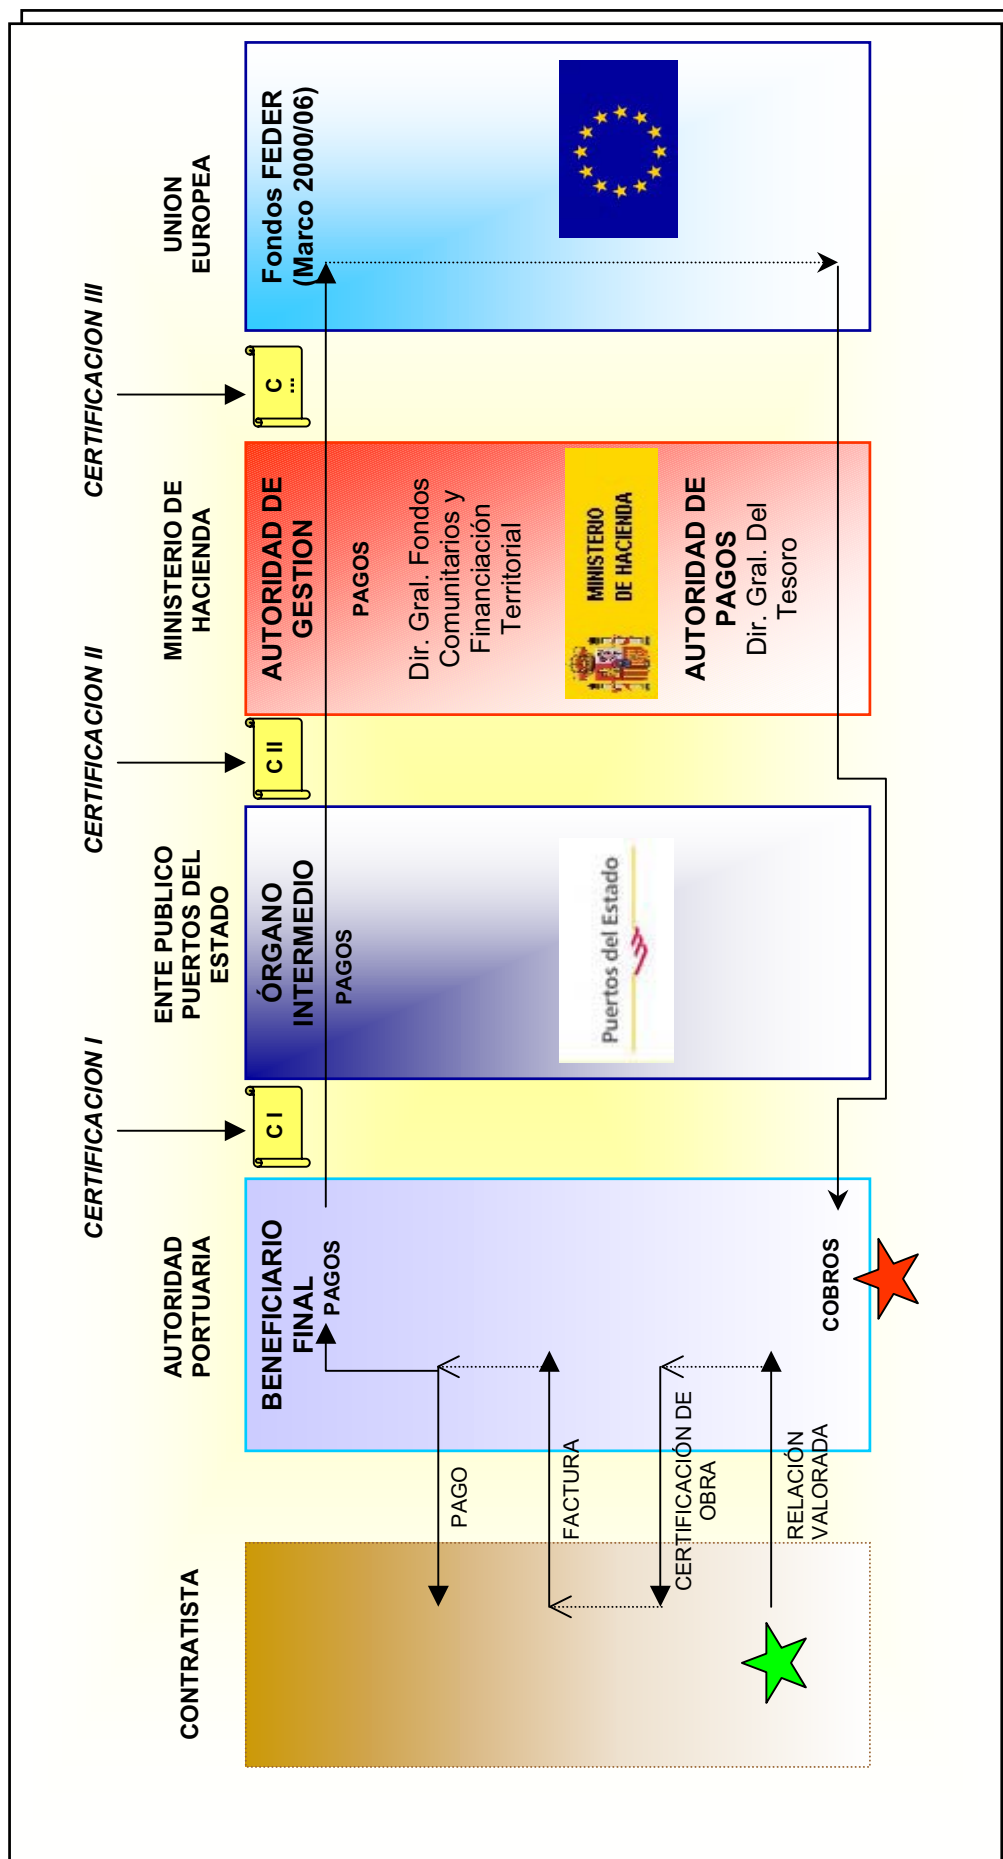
UNION EUROPEA

Fondos FEDER (Marco 2000/06)

CERTIFICACION III

C ...

MINISTERIO DE HACIENDA

AUTORIDAD DE GESTION

PAGOS

Dir. Gral. Fondos Comunitarios y Financiación Territorial

MINISTERIO DE HACIENDA

AUTORIDAD DE PAGOS

Dir. Gral. Del Tesoro

CERTIFICACION II

C II

ENTE PUBLICO PUERTOS DEL ESTADO

ÓRGANO INTERMEDIO

PAGOS

Puertos del Estado

CERTIFICACION I

C I

AUTORIDAD PORTUARIA

BENEFICIARIO FINAL

PAGOS

COBROS

PAGO

FACTURA

CERTIFICACIÓN DE OBRA

RELACIÓN VALORADA

CONTRATISTA